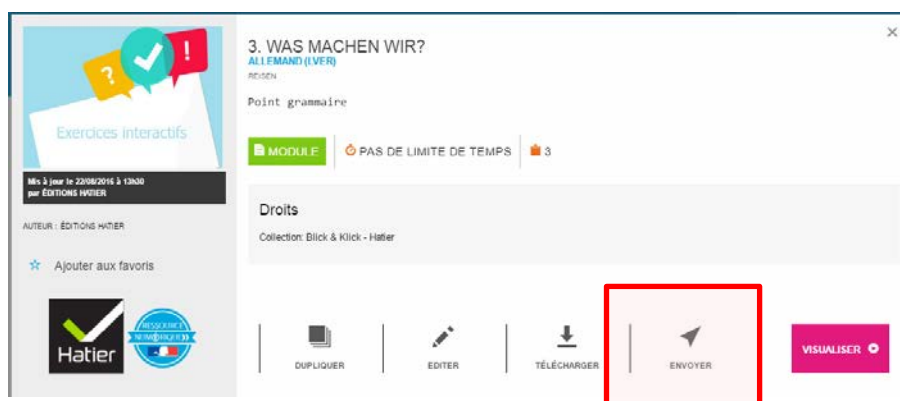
Exercices interactifs

Mis à jour le 22/08/2016 à 13h30
par ÉDITIONS HATIER

AUTEUR : ÉDITIONS HATIER

☆ Ajouter aux favoris

Hatier

RESSOURCE NUMÉRIQUE

3. WAS MACHEN WIR?
ALLEMAND (LVER)
REISEN

Point grammaire

MODULE | PAS DE LIMITE DE TEMPS | 3

Droits
Collection: Blick & Klick - Hatier

DUPLIQUER
EDITER
TÉLÉCHARGER
ENVOYER
VISUALISER

×